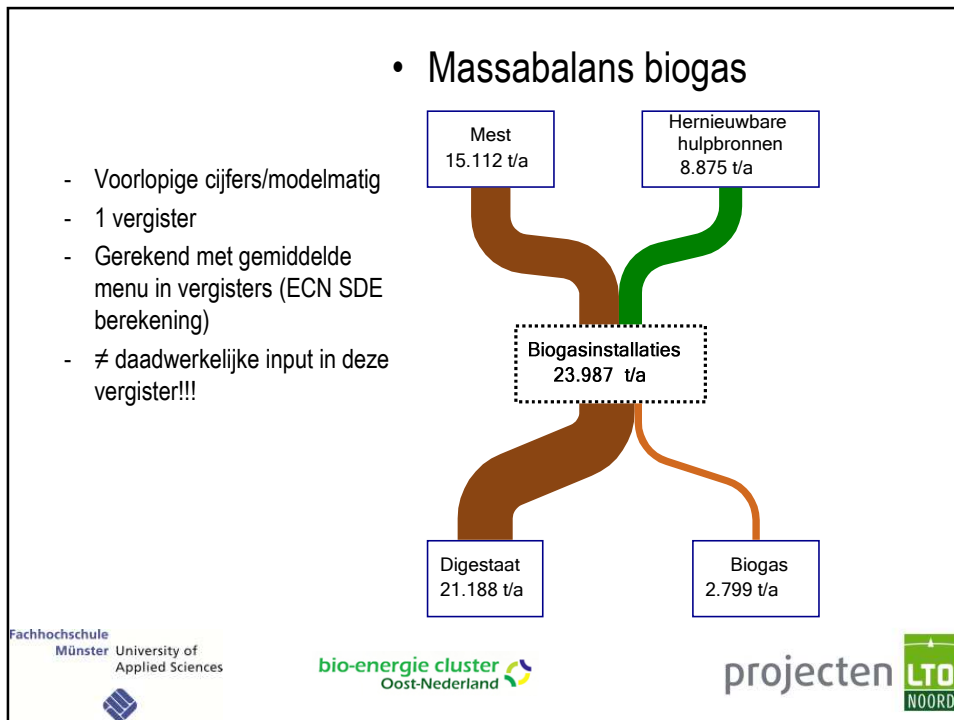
• Massabalans biogas

- Voorlopige cijfers/modelmatig
- 1 vergister
- Gerekend met gemiddelde menu in vergisters (ECN SDE berekening)
- ≠ daadwerkelijke input in deze vergister!!!

Mest
15.112 t/a

Hernieuwbare hulpbronnen
8.875 t/a

Biogasinstallaties
23.987 t/a

Digestaat
21.188 t/a

Biogas
2.799 t/a

Fachhochschule Münster University of Applied Sciences

bio-energie cluster Oost-Nederland

projecten LTO NOORD